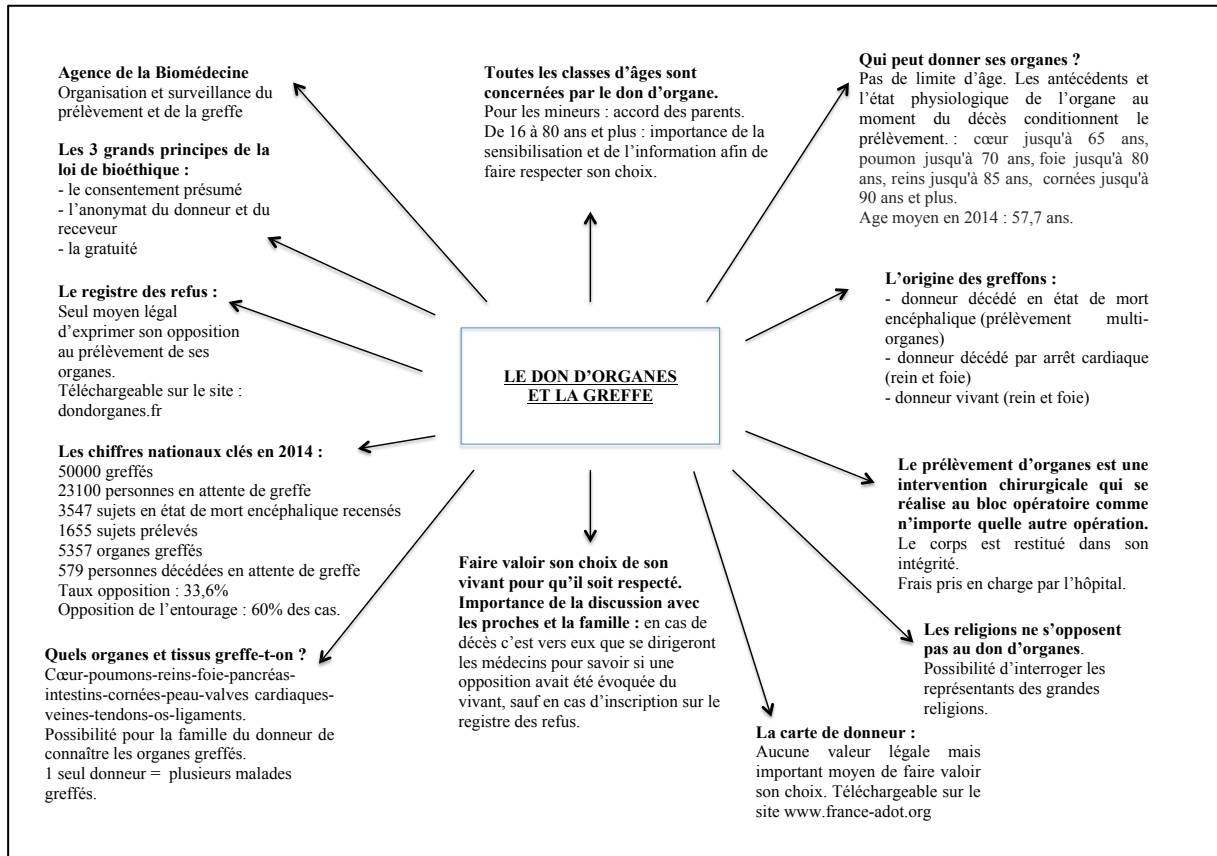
LE DON D'ORGANES ET LA GREFFE

Agence de la Biomédecine
Organisation et surveillance du prélèvement et de la greffe

Les 3 grands principes de la loi de bioéthique :
- le consentement présumé
- l'anonymat du donneur et du receveur
- la gratuité

Le registre des refus :
Seul moyen légal d'exprimer son opposition au prélèvement de ses organes.
Téléchargeable sur le site : dondorganes.fr

Les chiffres nationaux clés en 2014 :
50000 greffés
23100 personnes en attente de greffe
3547 sujets en état de mort encéphalique recensés
1655 sujets prélevés
5357 organes greffés
579 personnes décédées en attente de greffe
Taux opposition : 33,6%
Opposition de l'entourage : 60% des cas.

Quels organes et tissus greffe-t-on ?
Cœur-poumons-reins-foie-pancréas-intestins-cornées-peau-valves cardiaques-veines-tendons-os-ligaments.
Possibilité pour la famille du donneur de connaître les organes greffés.
1 seul donneur = plusieurs malades greffés.

Toutes les classes d'âges sont concernées par le don d'organe.
Pour les mineurs : accord des parents.
De 16 à 80 ans et plus : importance de la sensibilisation et de l'information afin de faire respecter son choix.

Faire valoir son choix de son vivant pour qu'il soit respecté.
Importance de la discussion avec les proches et la famille : en cas de décès c'est vers eux que se dirigeront les médecins pour savoir si une opposition avait été évoquée du vivant, sauf en cas d'inscription sur le registre des refus.

Qui peut donner ses organes ?
Pas de limite d'âge. Les antécédents et l'état physiologique de l'organe au moment du décès conditionnent le prélèvement. : cœur jusqu'à 65 ans, poumon jusqu'à 70 ans, foie jusqu'à 80 ans, reins jusqu'à 85 ans, cornées jusqu'à 90 ans et plus.
Age moyen en 2014 : 57,7 ans.

L'origine des greffons :
- donneur décédé en état de mort encéphalique (prélèvement multi-organes)
- donneur décédé par arrêt cardiaque (rein et foie)
- donneur vivant (rein et foie)

Le prélèvement d'organes est une intervention chirurgicale qui se réalise au bloc opératoire comme n'importe quelle autre opération.
Le corps est restitué dans son intégrité.
Frais pris en charge par l'hôpital.

Les religions ne s'opposent pas au don d'organes.
Possibilité d'interroger les représentants des grandes religions.

La carte de donneur :
Aucune valeur légale mais important moyen de faire valoir son choix. Téléchargeable sur le site www.france-adot.org